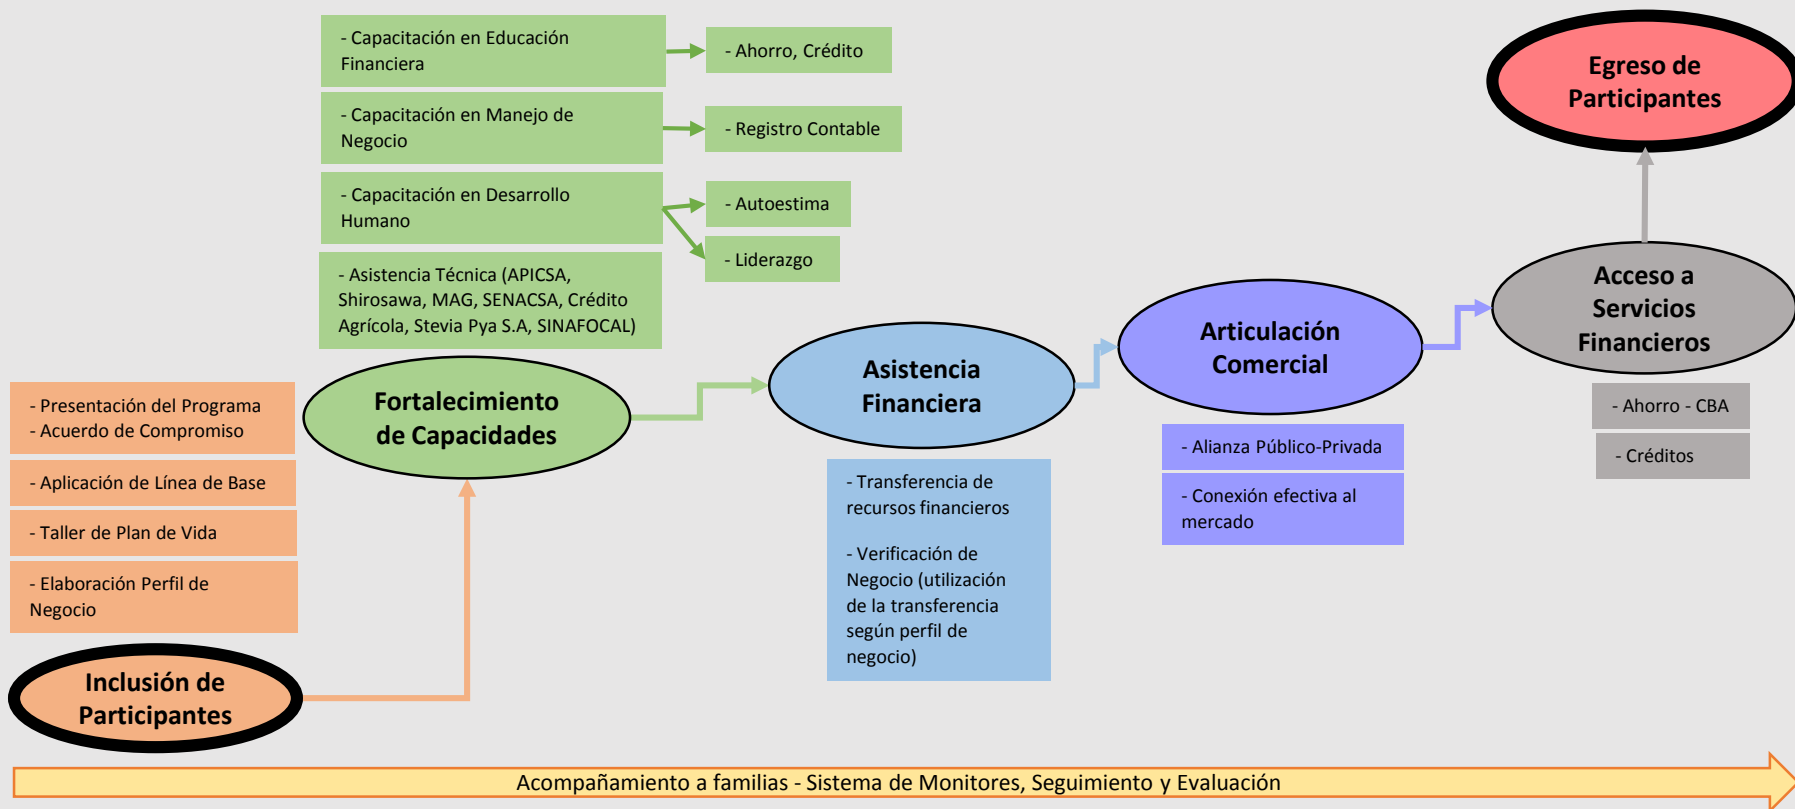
- Capacitación en Educación Financiera

- Ahorro, Crédito

- Capacitación en Manejo de Negocio

- Registro Contable

- Capacitación en Desarrollo Humano

- Autoestima

- Liderazgo

- Asistencia Técnica (APICSA, Shirosawa, MAG, SENACSA, Crédito Agrícola, Stevia Pya S.A, SINAFOCAL)

Egreso de Participantes

Acceso a Servicios Financieros

- Ahorro - CBA

- Créditos

Articulación Comercial

- Alianza Público-Privada

- Conexión efectiva al mercado

Asistencia Financiera

- Transferencia de recursos financieros

- Verificación de Negocio (utilización de la transferencia según perfil de negocio)

Fortalecimiento de Capacidades

- Presentación del Programa
- Acuerdo de Compromiso

- Aplicación de Línea de Base

- Taller de Plan de Vida

- Elaboración Perfil de Negocio

Inclusión de Participantes

Acompañamiento a familias - Sistema de Monitores, Seguimiento y Evaluación